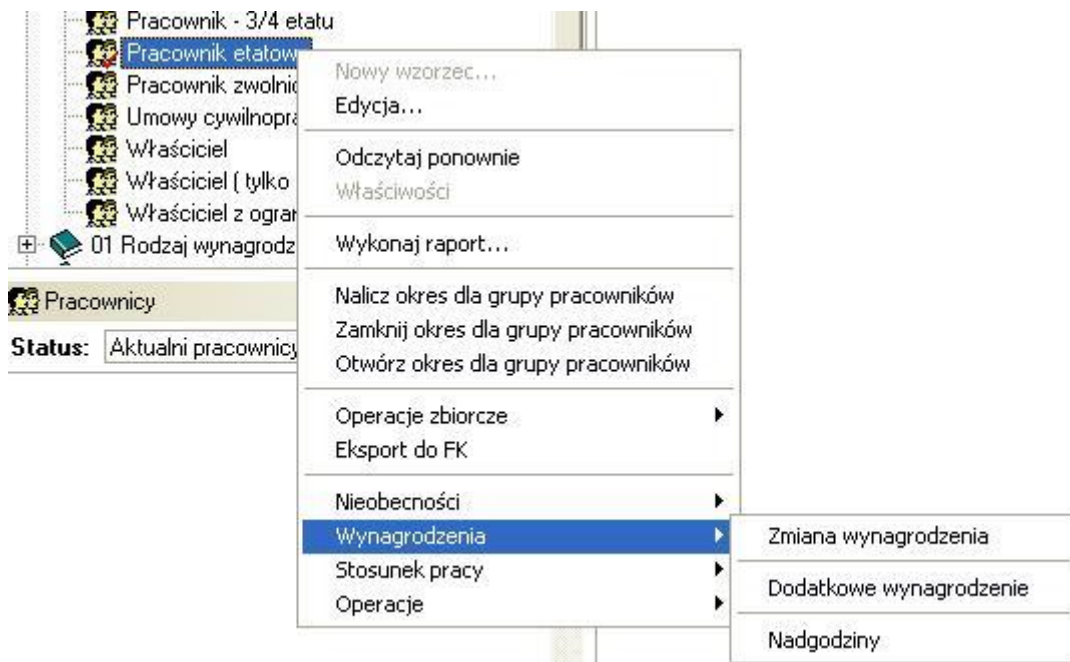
Pracownik - 3/4 etatu
Pracownik etatow
Pracownik zwolni
Umowy cywilnopra
Właściciel
Właściciel ( tylko
Właściciel z ogra
01 Rodzaj wynagrodz
Pracownicy
Status: Aktualni pracownicy

Nowy wzorzec...
Edycja...
Odczytaj ponownie
Właściwości
Wykonaj raport...
Nalicz okres dla grupy pracowników
Zamknij okres dla grupy pracowników
Otwórz okres dla grupy pracowników
Operacje zbiorcze
Eksport do FK
Nieobecności
Wynagrodzenia
Stosunek pracy
Operacje

Zmiana wynagrodzenia
Dodatkowe wynagrodzenie
Nadgodziny